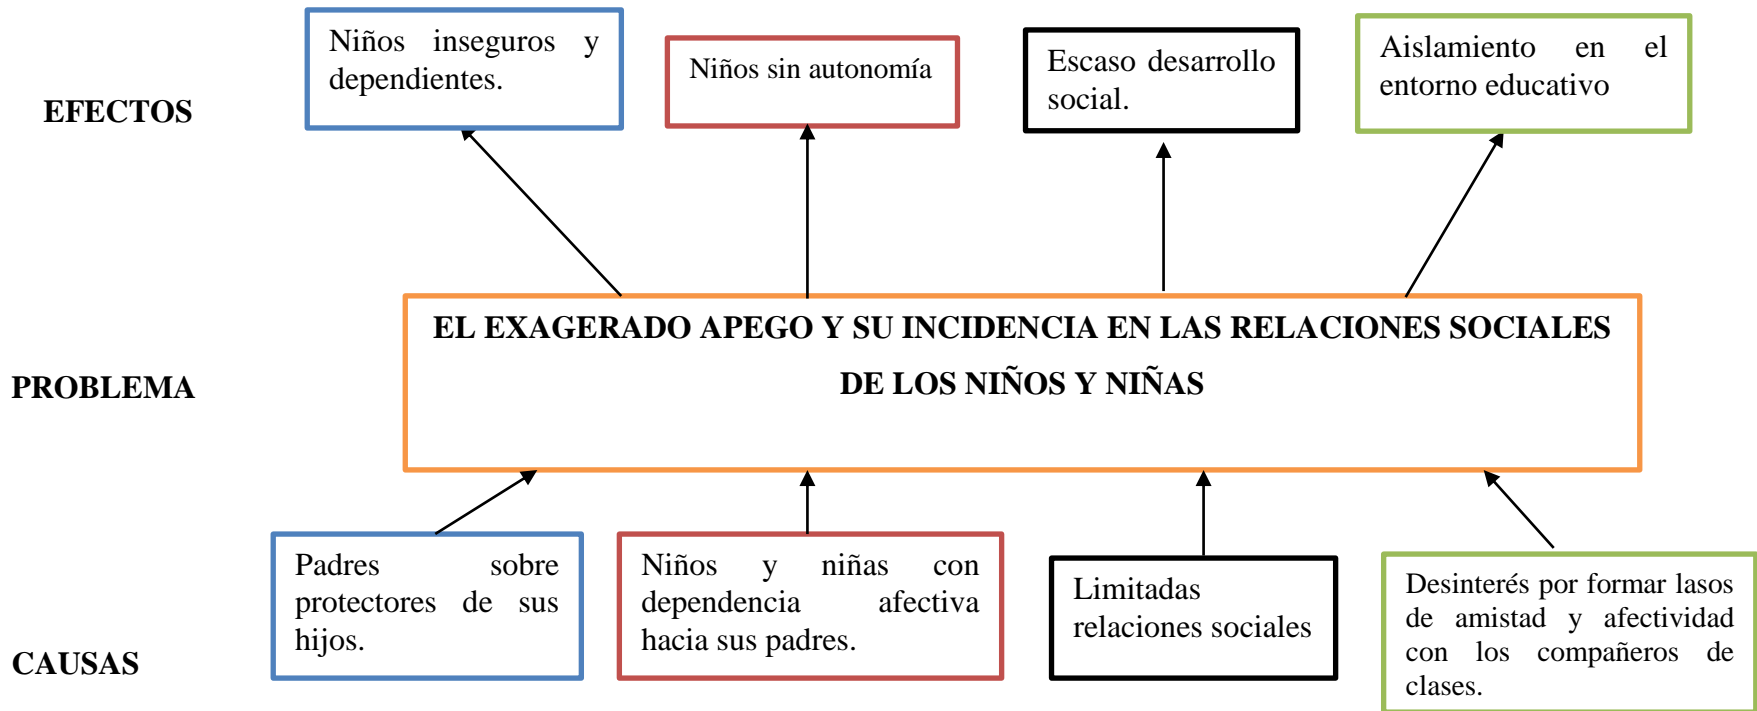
EFECTOS

Niños inseguros y dependientes.

Niños sin autonomía

Escaso desarrollo social.

Aislamiento en el entorno educativo

PROBLEMA

EL EXAGERADO APEGO Y SU INCIDENCIA EN LAS RELACIONES SOCIALES DE LOS NIÑOS Y NIÑAS

CAUSAS

Padres sobre protectores de sus hijos.

Niños y niñas con dependencia afectiva hacia sus padres.

Limitadas relaciones sociales

Desinterés por formar lasos de amistad y afectividad con los compañeros de clases.